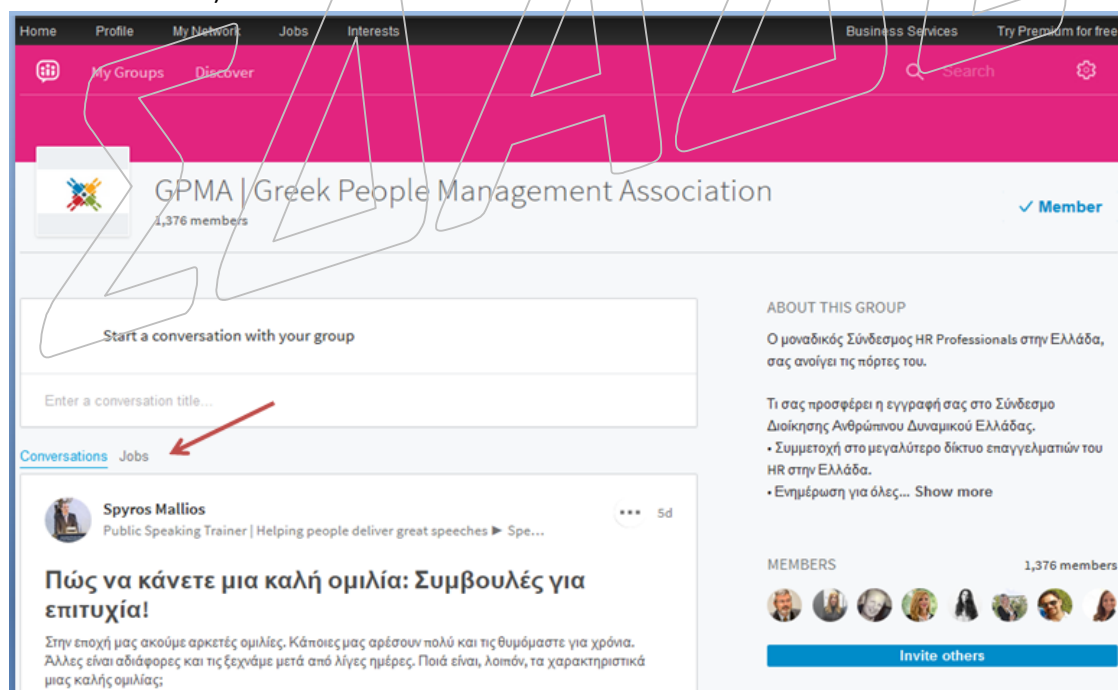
Home Profile My Network Jobs Interests Business Services Try Premium for free

My Groups Discover Search

GPMA | Greek People Management Association
1,376 members

✓ Member

Start a conversation with your group

Enter a conversation title...

Conversations Jobs

Spyros Mallios
Public Speaking Trainer | Helping people deliver great speeches ▶ Spe...

••• 5d

Πώς να κάνετε μια καλή ομιλία: Συμβουλές για επιτυχία!

Στην εποχή μας ακούμε αρκετές ομιλίες. Κάποιες μας αρέσουν πολύ και τις θυμόμαστε για χρόνια. Άλλες είναι αδιάφορες και τις ξεχνάμε μετά από λίγες ημέρες. Ποιά είναι, λοιπόν, τα χαρακτηριστικά μιας καλής ομιλίας;

ABOUT THIS GROUP

Ο μοναδικός Σύνδεσμος HR Professionals στην Ελλάδα, σας ανοίγει τις πόρτες του.

Τι σας προσφέρει η εγγραφή σας στο Σύνδεσμο Διοίκησης Ανθρώπινου Δυναμικού Ελλάδας.
• Συμμετοχή στο μεγαλύτερο δίκτυο επαγγελματιών του HR στην Ελλάδα.
• Ενημέρωση για όλες... Show more

MEMBERS 1,376 members

Invite others